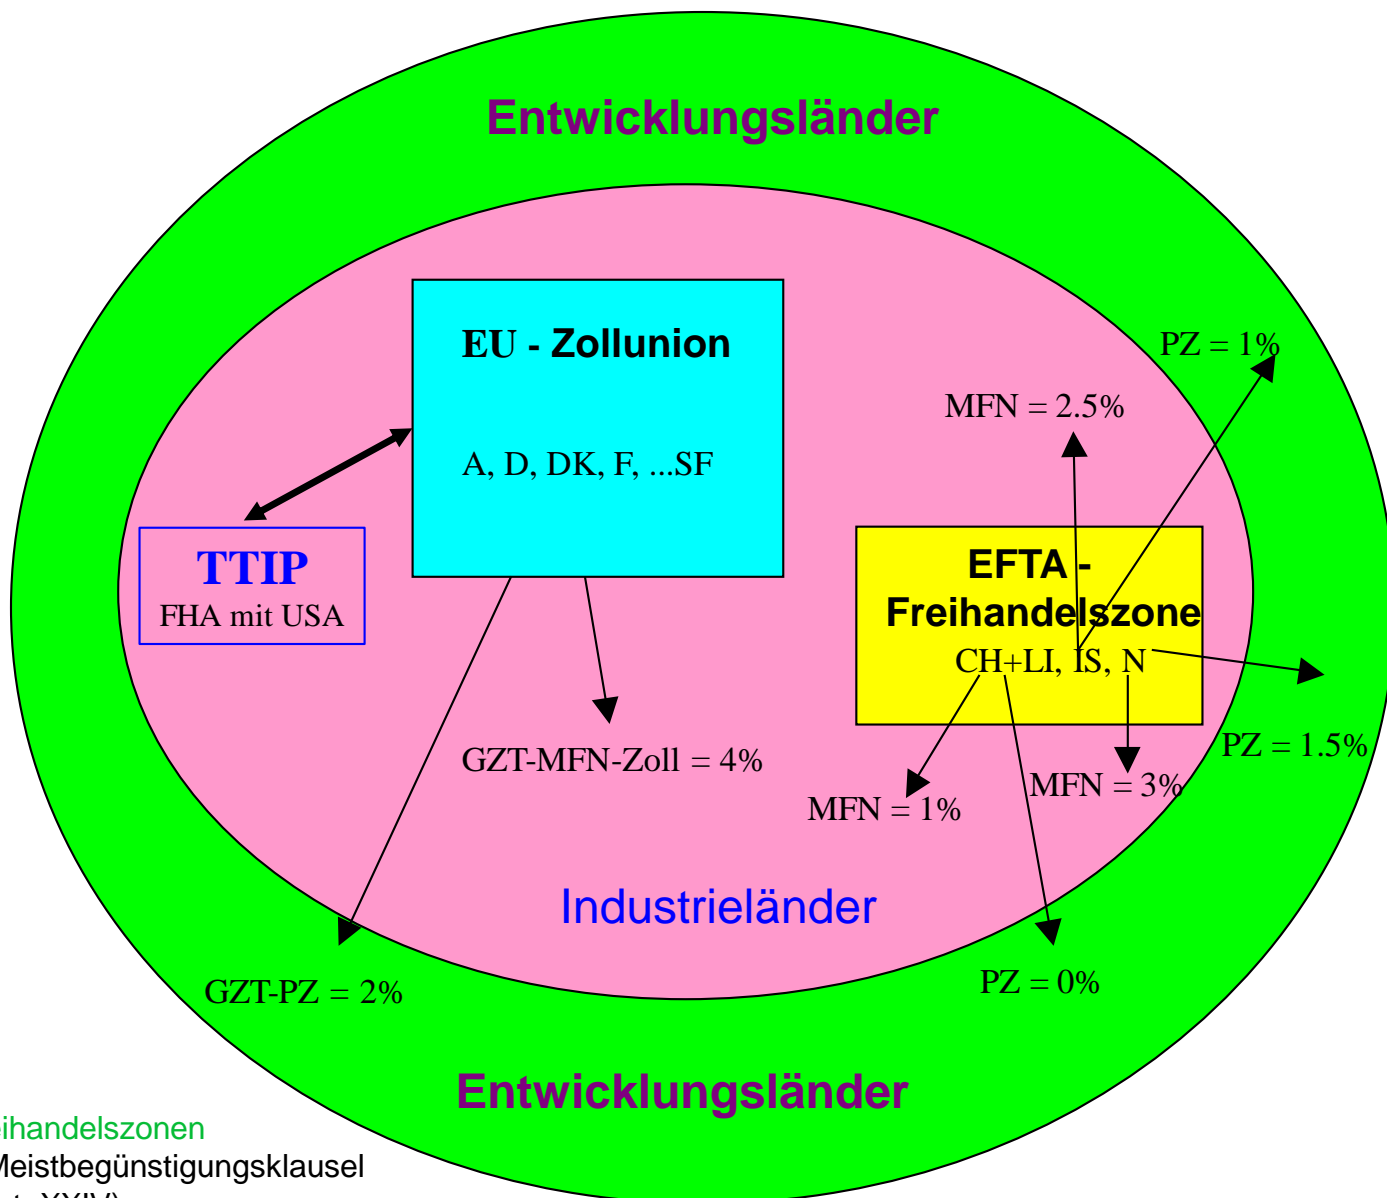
Entwicklungsländer

EU - Zollunion

A, D, DK, F, ...SF

TTIP
FHA mit USA

PZ = 1%

MFN = 2.5%

EFTA - Freihandelszone
CH+LI, IS, N

PZ = 1.5%

GZT-MFN-Zoll = 4%

MFN = 3%

MFN = 1%

Industrieländer

GZT-PZ = 2%

PZ = 0%

Entwicklungsländer

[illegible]ihandelszonen
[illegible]eistbegünstigungsklausel
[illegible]